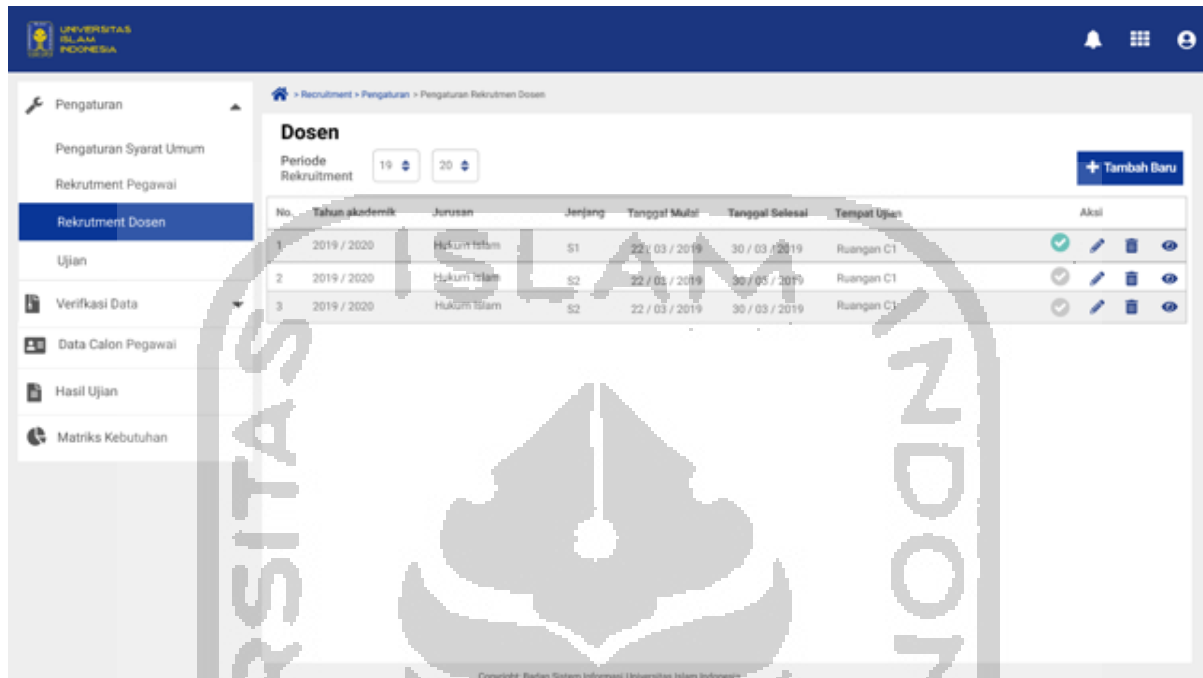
UNIVERSITAS ISLAM INDONESIA

Pengaturan
Pengaturan Syarat Umum
Rekrutment Pegawai
Rekrutment Dosen
Ujian
Verifikasi Data
Data Calon Pegawai
Hasil Ujian
Matriks Kebutuhan

> Recruitment > Pengaturan > Pengaturan Rekrutmen Dosen

Dosen

Periode Rekruitment 19 20

Tambah Baru

| No. | Tahun akademik | Jurusan | Jenjang | Tanggal Mulai | Tanggal Selesai | Tempat Ujian | Aksi |
|---|---|---|---|---|---|---|---|
| 1 | 2019 / 2020 | Hukum Islam | S1 | 22 / 03 / 2019 | 30 / 03 / 2019 | Ruangan C1 | |
| 2 | 2019 / 2020 | Hukum Islam | S2 | 22 / 03 / 2019 | 30 / 03 / 2019 | Ruangan C1 | |
| 3 | 2019 / 2020 | Hukum Islam | S2 | 22 / 03 / 2019 | 30 / 03 / 2019 | Ruangan C1 | |

ISLAM

Copyright Badan Sistem Informasi Universitas Islam Indonesia